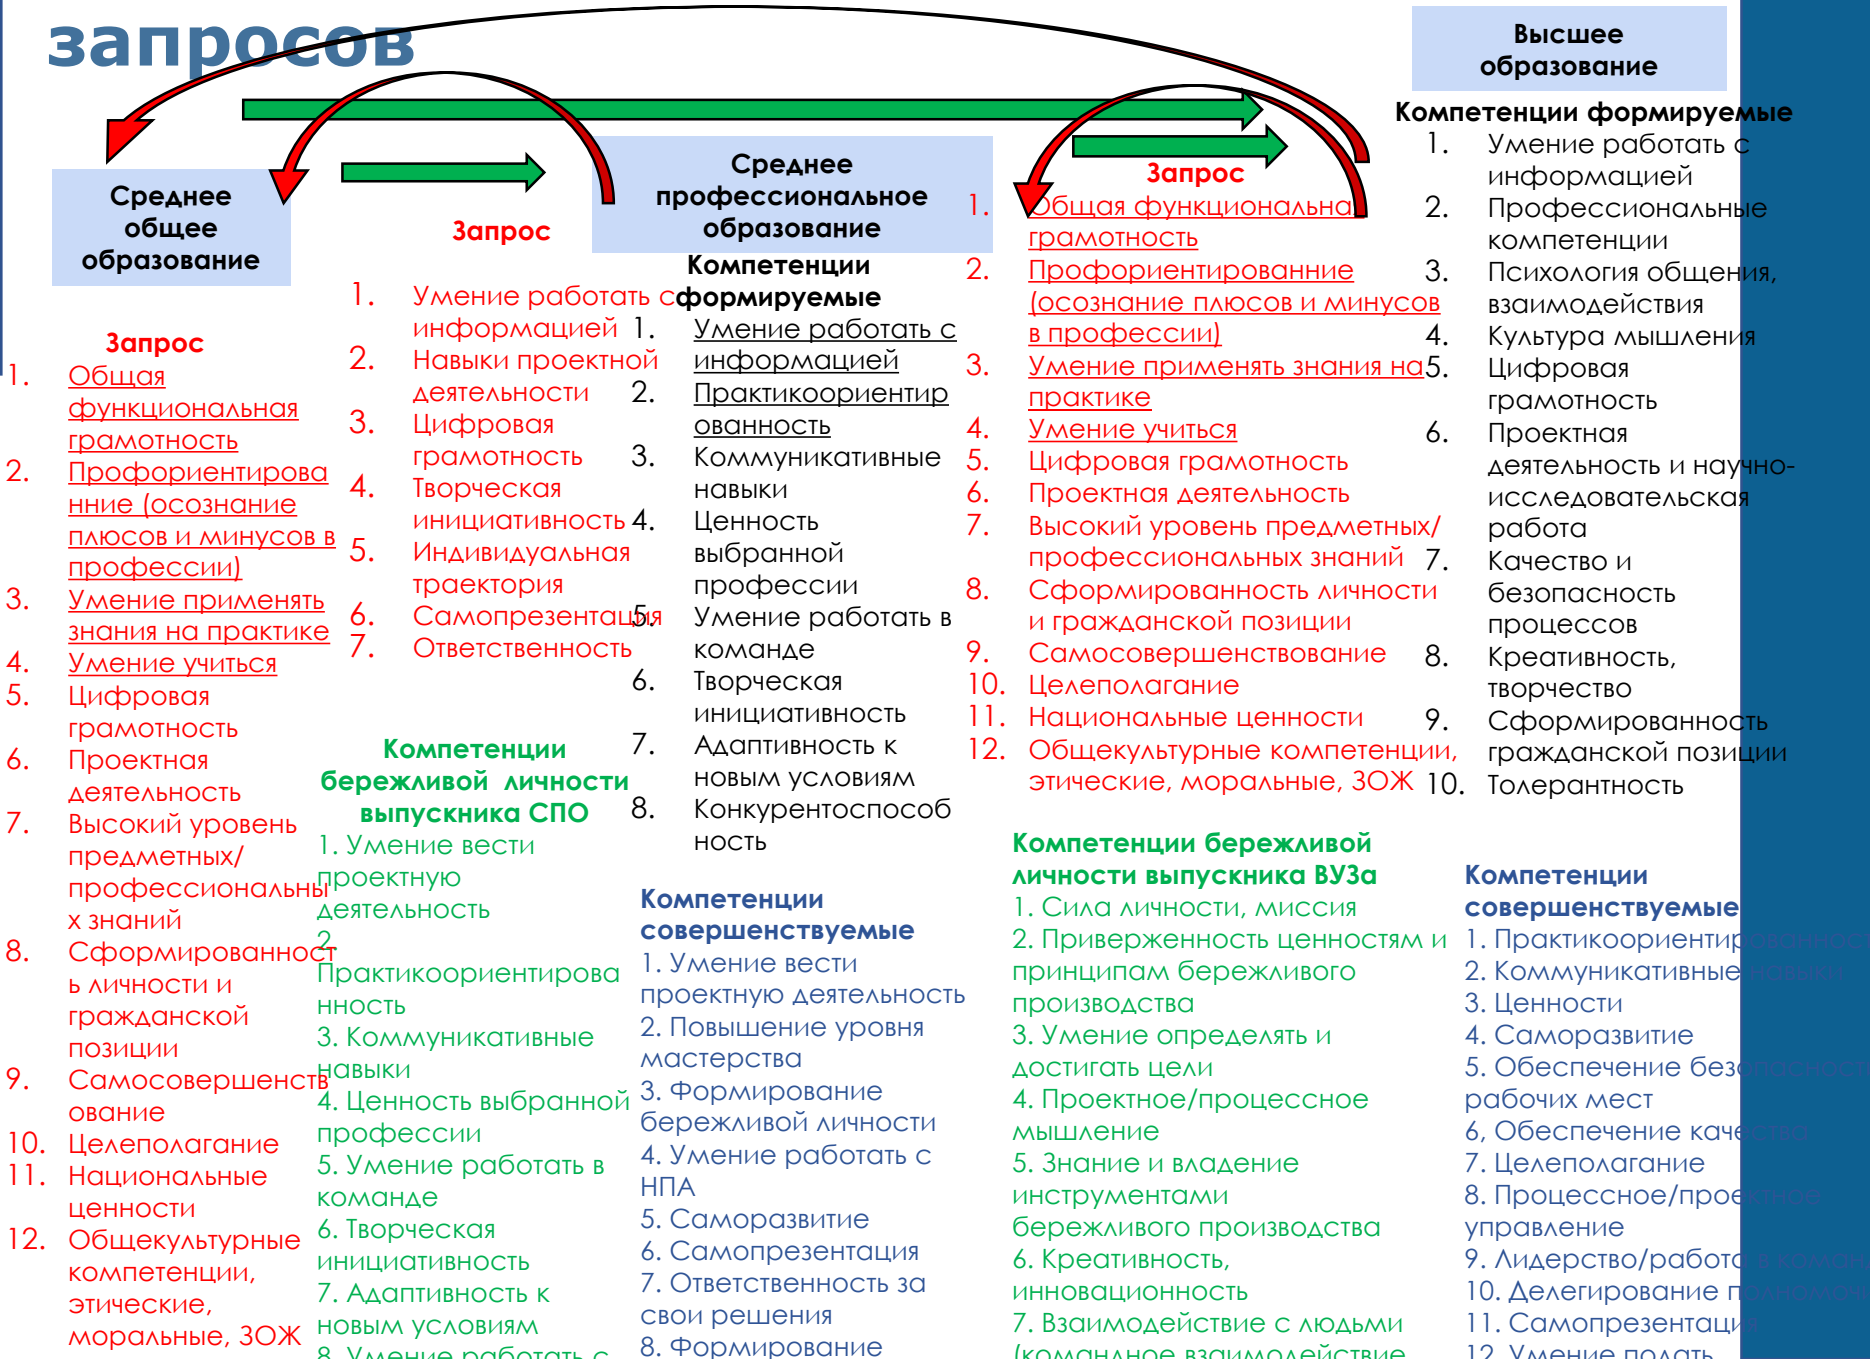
запросов

Среднее общее образование

Запрос
1. Общая функциональная грамотность
2. Профориентированние (осознание плюсов и минусов в профессии)
3. Умение применять знания на практике
4. Умение учиться
5. Цифровая грамотность
6. Проектная деятельность
7. Высокий уровень предметных/ профессиональных знаний
8. Сформированность личности и гражданской позиции
9. Самосовершенствование
10. Целеполагание
11. Национальные ценности
12. Общекультурные компетенции, этические, моральные, ЗОЖ

Запрос
1. Умение работать с информацией
2. Навыки проектной деятельности
3. Цифровая грамотность
4. Творческая инициативность
5. Индивидуальная траектория
6. Самопрезентация
7. Ответственность

Компетенции бережливой личности выпускника СПО
1. Умение вести проектную деятельность
2. Практикоориентированность
3. Коммуникативные навыки
4. Ценность выбранной профессии
5. Умение работать в команде
6. Творческая инициативность
7. Адаптивность к новым условиям
8. Умение работать с

Среднее профессиональное образование

Компетенции формируемые
1. Умение работать с информацией
2. Практикоориентированность
3. Коммуникативные навыки
4. Ценность выбранной профессии
5. Умение работать в команде
6. Творческая инициативность
7. Адаптивность к новым условиям
8. Конкурентоспособность

Компетенции совершенствуемые
1. Умение вести проектную деятельность
2. Повышение уровня мастерства
3. Формирование бережливой личности
4. Умение работать с НПА
5. Саморазвитие
6. Самопрезентация
7. Ответственность за свои решения
8. Формирование

Запрос
1. Общая функциональная грамотность
2. Профориентированние (осознание плюсов и минусов в профессии)
3. Умение применять знания на практике
4. Умение учиться
5. Цифровая грамотность
6. Проектная деятельность
7. Высокий уровень предметных/ профессиональных знаний
8. Сформированность личности и гражданской позиции
9. Самосовершенствование
10. Целеполагание
11. Национальные ценности
12. Общекультурные компетенции, этические, моральные, ЗОЖ

Компетенции бережливой личности выпускника ВУЗа
1. Сила личности, миссия
2. Приверженность ценностям и принципам бережливого производства
3. Умение определять и достигать цели
4. Проектное/процессное мышление
5. Знание и владение инструментами бережливого производства
6. Креативность, инновационность
7. Взаимодействие с людьми (командное взаимодействие

Высшее образование

Компетенции формируемые
1. Умение работать с информацией
2. Профессиональные компетенции
3. Психология общения, взаимодействия
4. Культура мышления
5. Цифровая грамотность
6. Проектная деятельность и научно-исследовательская работа
7. Качество и безопасность процессов
8. Креативность, творчество
9. Сформированность гражданской позиции
10. Толерантность

Компетенции совершенствуемые
1. Практикоориентир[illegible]
2. Коммуникативные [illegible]
3. Ценности
4. Саморазвитие
5. Обеспечение без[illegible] рабочих мест
6, Обеспечение каче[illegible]
7. Целеполагание
8. Процессное/прое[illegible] управление
9. Лидерство/работа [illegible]
10. Делегирование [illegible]
11. Самопрезентаци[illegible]
12. Умение подать